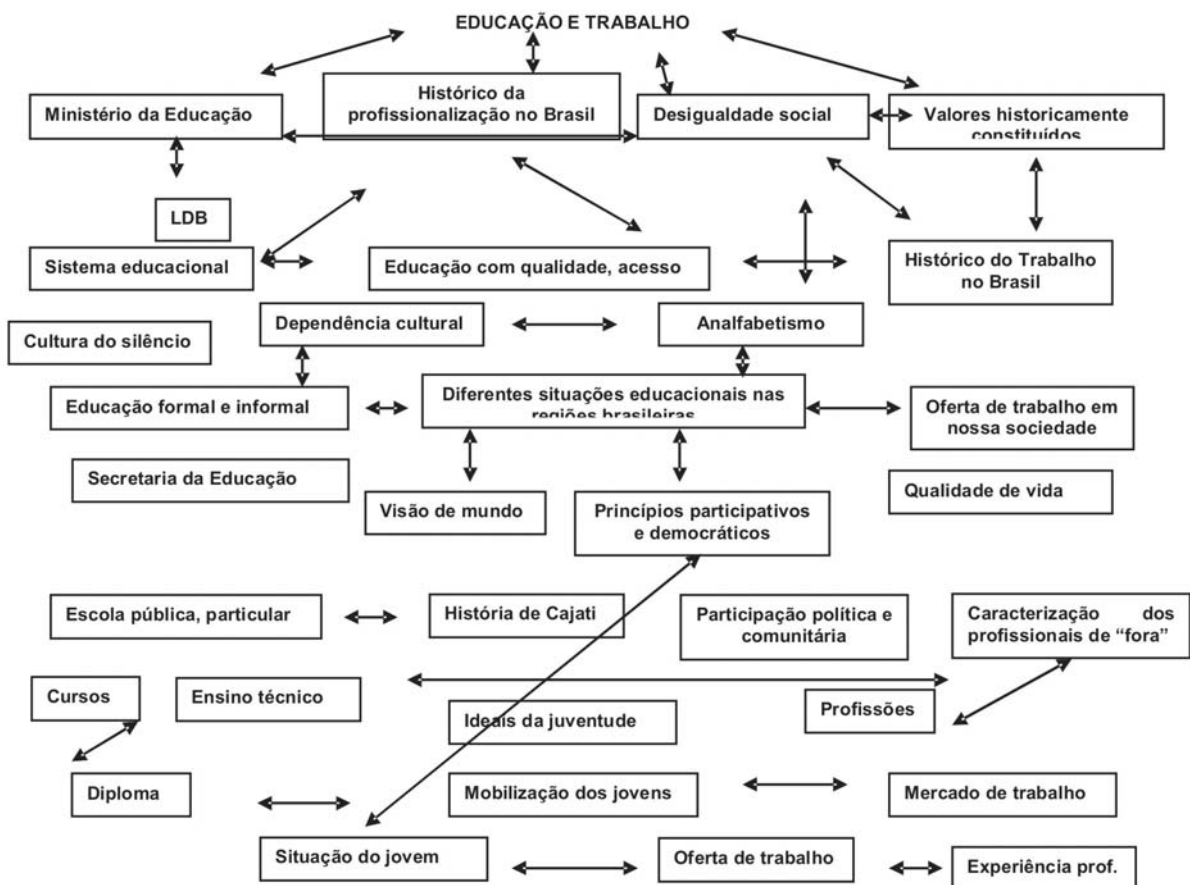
EDUCAÇÃO E TRABALHO

Ministério da Educação

Histórico da profissionalização no Brasil

Desigualdade social

Valores historicamente constituídos

LDB

Sistema educacional

Educação com qualidade, acesso

Histórico do Trabalho no Brasil

Cultura do silêncio

Dependência cultural

Analfabetismo

Educação formal e informal

Diferentes situações educacionais nas regiões brasileiras

Oferta de trabalho em nossa sociedade

Secretaria da Educação

Visão de mundo

Princípios participativos e democráticos

Qualidade de vida

Escola pública, particular

História de Cajati

Participação política e comunitária

Caracterização dos profissionais de "fora"

Cursos

Ensino técnico

Profissões

Ideais da juventude

Diploma

Mobilização dos jovens

Mercado de trabalho

Situação do jovem

Oferta de trabalho

Experiência prof.